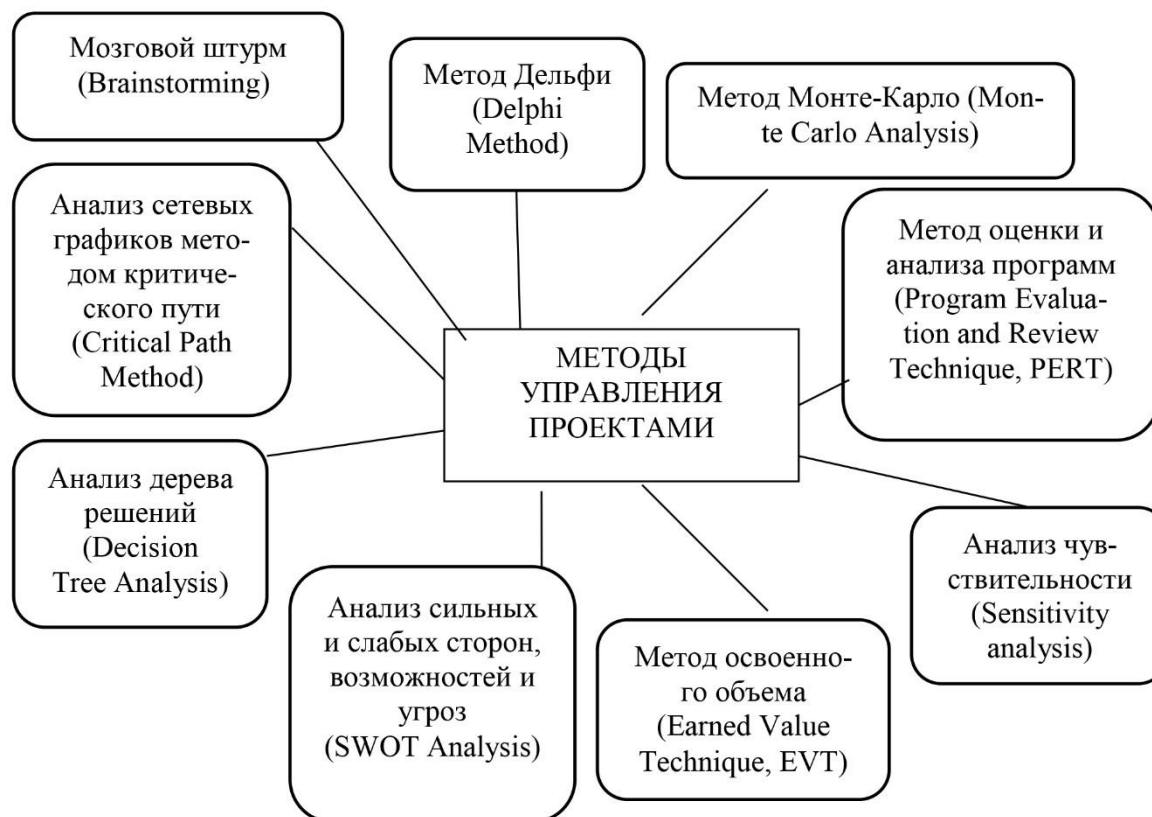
Мозговой штурм (Brainstorming)

Метод Дельфи (Delphi Method)

Метод Монте-Карло (Monte Carlo Analysis)

Анализ сетевых графиков методом критического пути (Critical Path Method)

МЕТОДЫ УПРАВЛЕНИЯ ПРОЕКТАМИ

Метод оценки и анализа программ (Program Evaluation and Review Technique, PERT)

Анализ дерева решений (Decision Tree Analysis)

Анализ чувствительности (Sensitivity analysis)

Анализ сильных и слабых сторон, возможностей и угроз (SWOT Analysis)

Метод освоенного объема (Earned Value Technique, EVT)